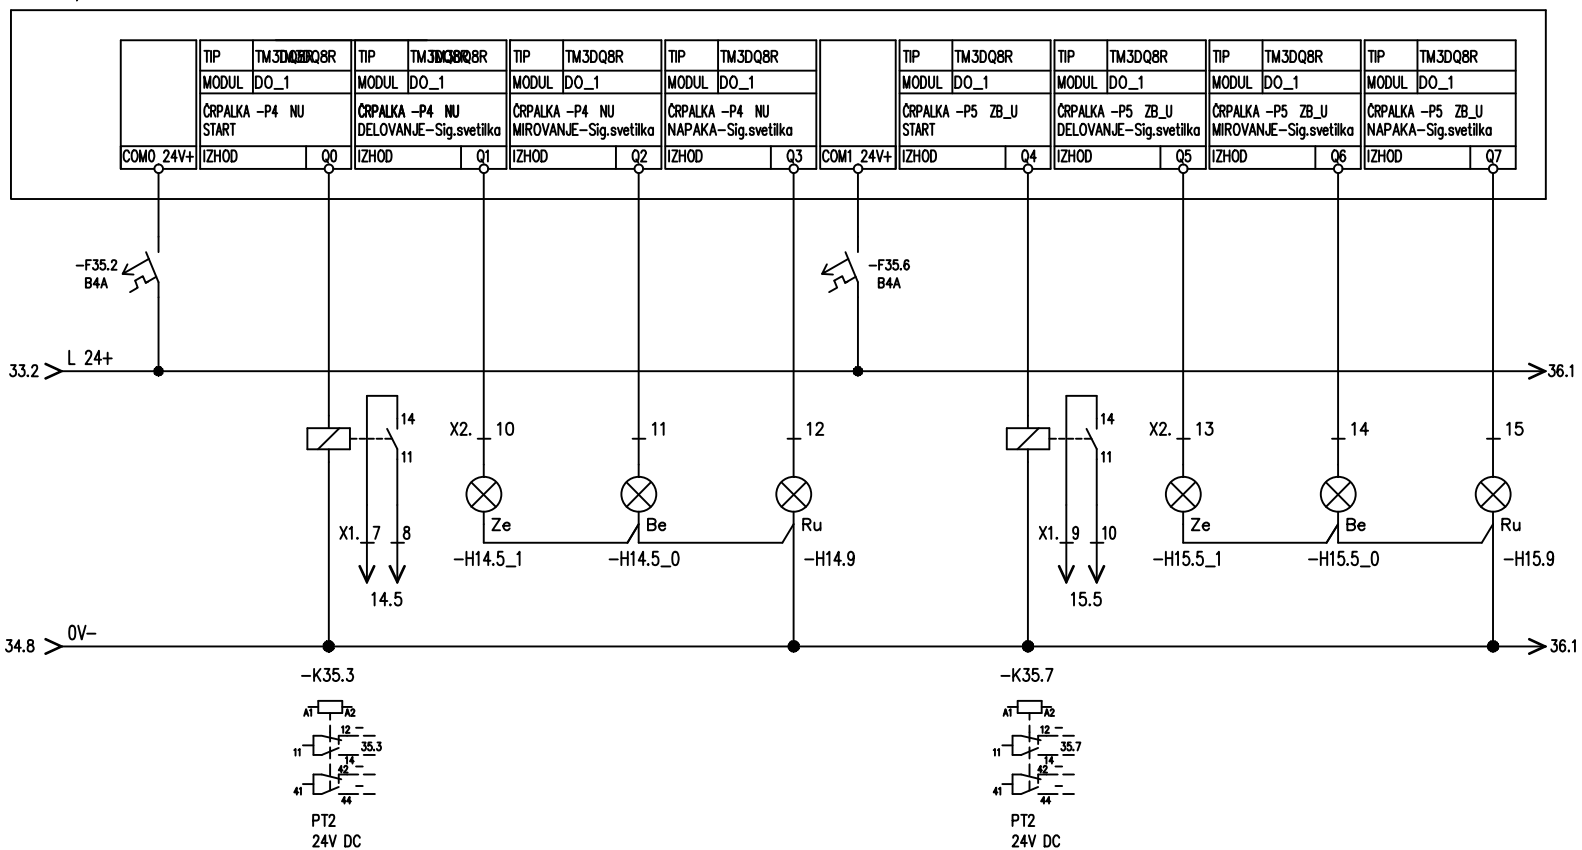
| | TIP | TM3DQ8R | TIP | TM3DQ8R | TIP | TM3DQ8R | TIP | TM3DQ8R | | TIP | TM3DQ8R | TIP | TM3DQ8R | TIP | TM3DQ8R | TIP | TM3DQ8R |
|---|---|---|---|---|---|---|---|---|---|---|---|---|---|---|---|---|---|
| | MODUL | DO_1 | MODUL | DO_1 | MODUL | DO_1 | MODUL | DO_1 | | MODUL | DO_1 | MODUL | DO_1 | MODUL | DO_1 | MODUL | DO_1 |
| | ČRPALKA -P4 NU START | | ČRPALKA -P4 NU DELOVANJE-Sig.svetilka | | ČRPALKA -P4 NU MIROVANJE-Sig.svetilka | | ČRPALKA -P4 NU NAPAKA-Sig.svetilka | | | ČRPALKA -P5 ZB_U START | | ČRPALKA -P5 ZB_U DELOVANJE-Sig.svetilka | | ČRPALKA -P5 ZB_U MIROVANJE-Sig.svetilka | | ČRPALKA -P5 ZB_U NAPAKA-Sig.svetilka | |
| COM0 24V+ | IZHOD | Q0 | IZHOD | Q1 | IZHOD | Q2 | IZHOD | Q3 | COM1 24V+ | IZHOD | Q4 | IZHOD | Q5 | IZHOD | Q6 | IZHOD | Q7 |

-F35.2
B4A

-F35.6
B4A

33.2 L 24+ 36.1

14
11
X2. 10
11
12
14
11
X2. 13
14
15

Ze Be Ru
X1. 7 8
14.5
-H14.5_1 -H14.5_0 -H14.9

X1. 9 10
15.5
Ze Be Ru
-H15.5_1 -H15.5_0 -H15.9

34.8 0V- 36.1

-K35.3
A1 A2
12
11 35.3
14
42
41
44
PT2
24V DC

-K35.7
A1 A2
12
11 35.7
14
42
41
44
PT2
24V DC